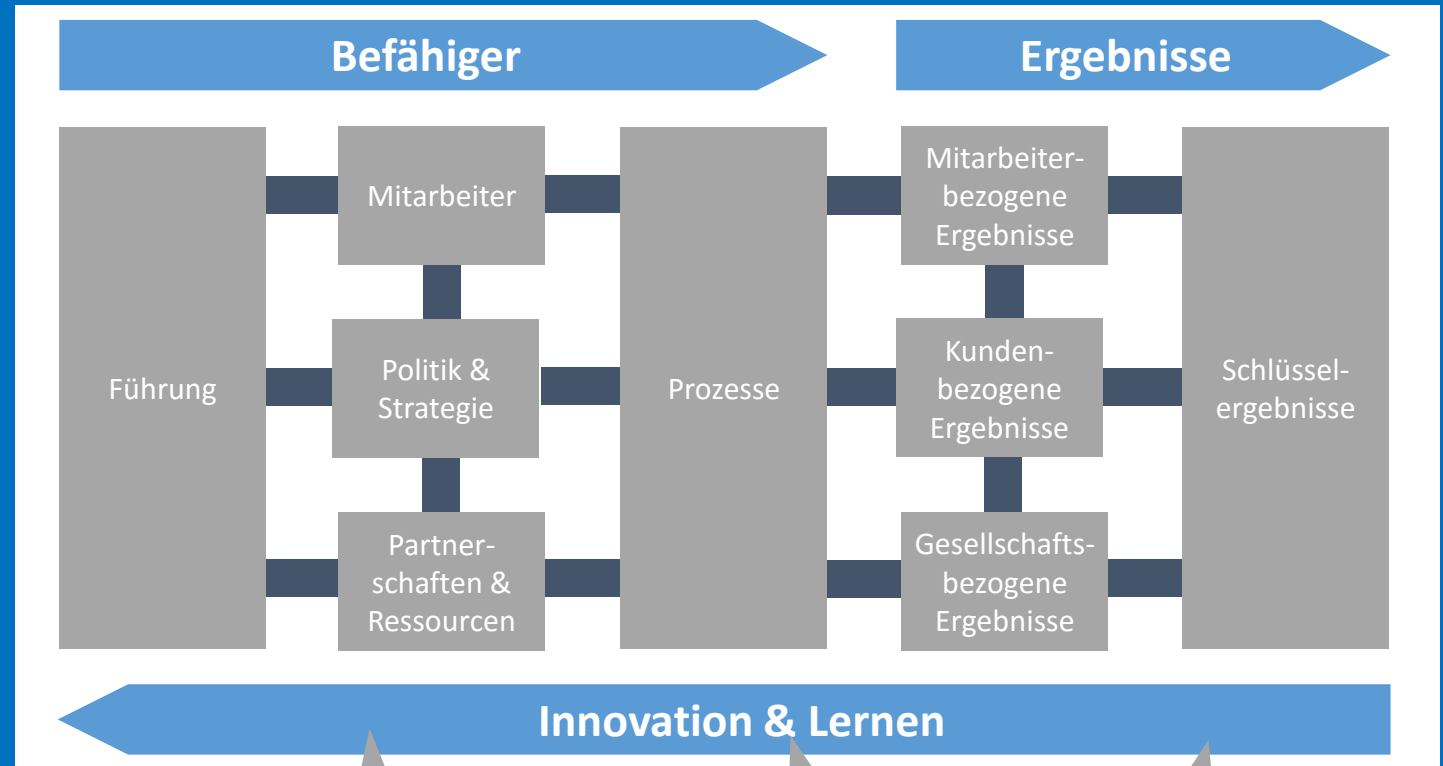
Befähiger

Ergebnisse

Führung

Mitarbeiter

Politik & Strategie

Partnerschaften & Ressourcen

Prozesse

Mitarbeiterbezogene Ergebnisse

Kundenbezogene Ergebnisse

Gesellschaftsbezogene Ergebnisse

Schlüsselergebnisse

Innovation & Lernen